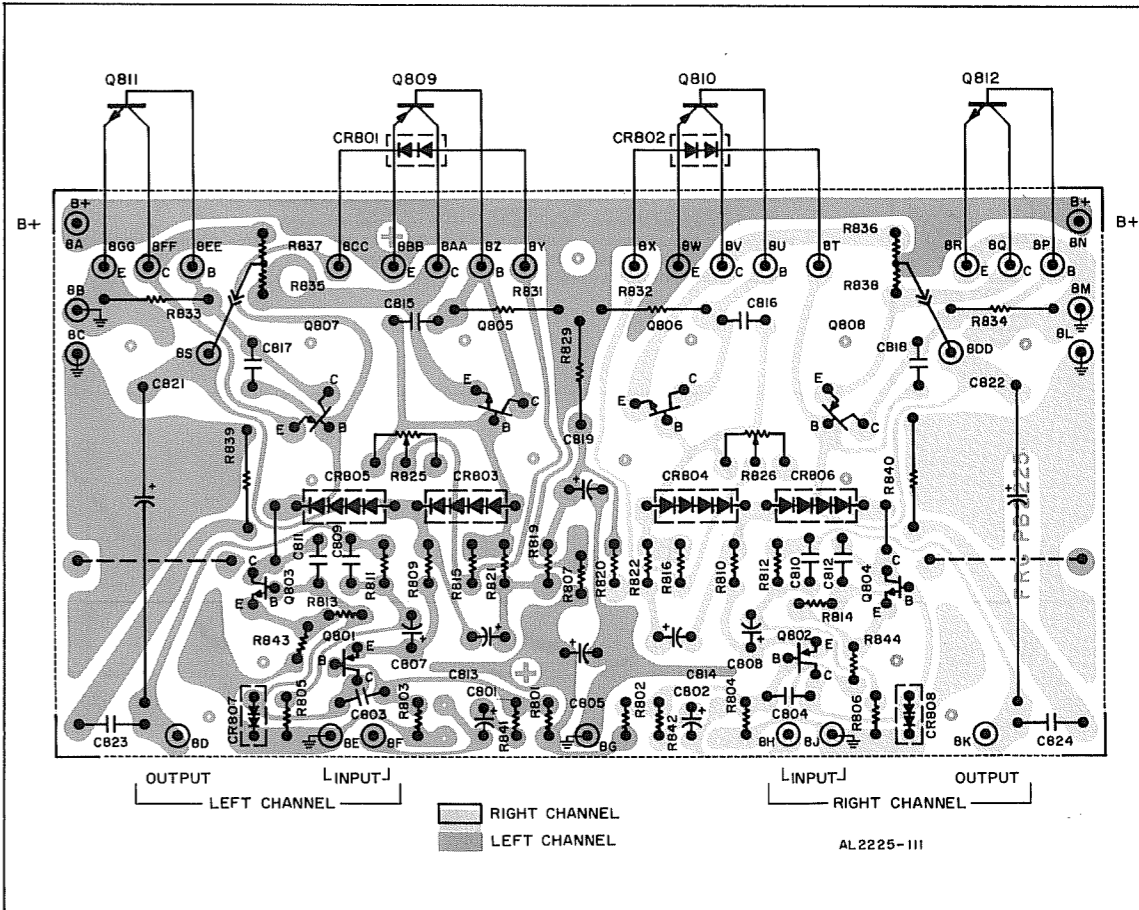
Q811
Q809
Q810
Q812
CR801
CR802
B+
B+
B+
B+
8A
8GG
8FF
8EE
8CC
8BB
8AA
8Z
8Y
8X
8W
8V
8U
8T
8R
8Q
8P
8N
E
C
B
E
C
B
E
C
B
E
C
B
R837
R835
R831
R832
R836
R838
8B
R833
C815
Q805
Q806
C816
Q808
R834
8M
8C
8S
Q807
C817
R829
8L
8DD
C818
C821
C822
C
E
B
E
C
B
E
C
B
E
B
C
R839
C819
R825
R826
CR805
CR803
CR804
CR806
R840
C811
C809
R819
C
Q803
E
B
R811
R809
R815
R821
R807
R820
R822
R816
R810
R812
C810
C812
Q804
C
E
B
R813
R814
R843
Q801
B
E
C
C807
C813
Q802
E
C
B
C808
R844
C814
CR807
R805
C803
R803
C801
R801
C805
R802
C802
R804
C804
R806
CR808
R841
R842
C823
8D
8E
8F
8G
8H
8J
8K
C824
OUTPUT
INPUT
LEFT CHANNEL
INPUT
OUTPUT
RIGHT CHANNEL
RIGHT CHANNEL
LEFT CHANNEL
AL2225-111